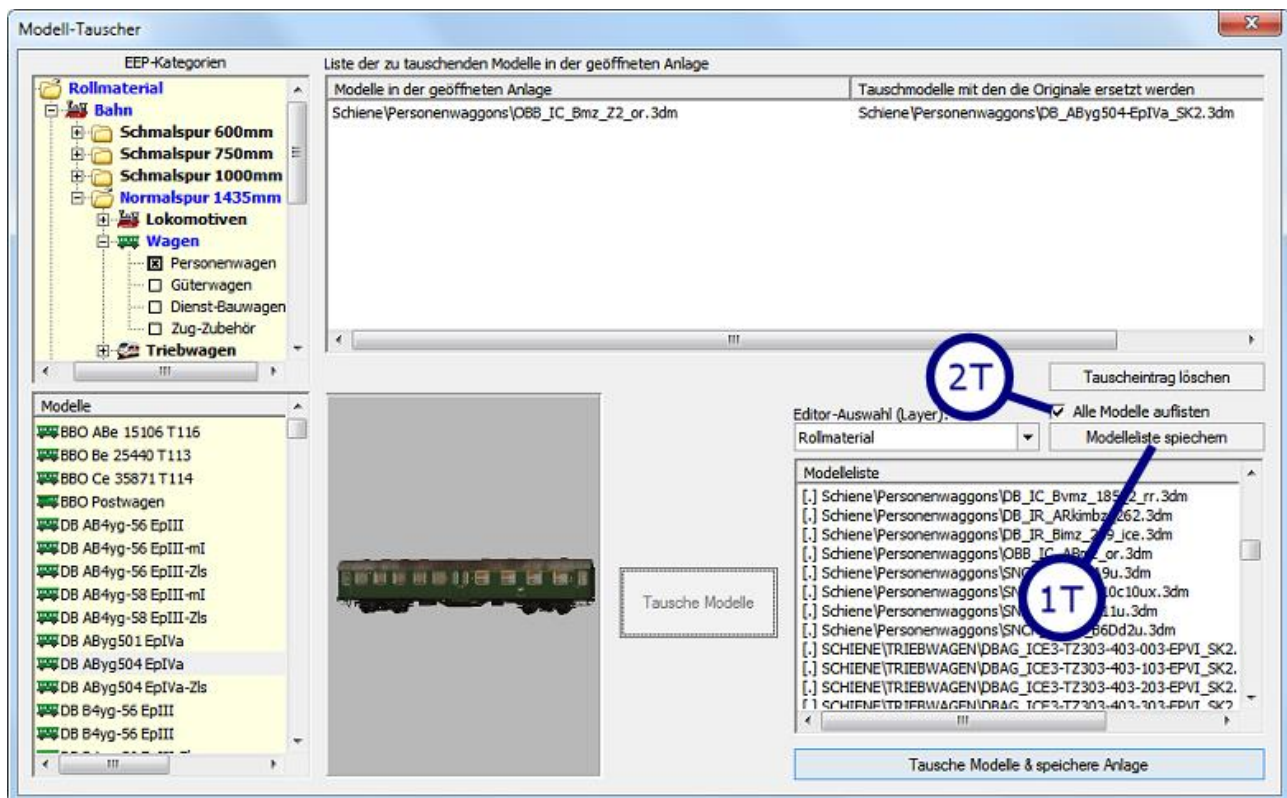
Modell-Tauscher

EEP-Kategorien

Rollmaterial
Bahn
Schmalspur 600mm
Schmalspur 750mm
Schmalspur 1000mm
Normalspur 1435mm
Lokomotiven
Wagen
Personenwagen
Güterwagen
Dienst-Bauwagen
Zug-Zubehör
Triebwagen

Modelle
BBO ABe 15106 T116
BBO Be 25440 T113
BBO Ce 35871 T114
BBO Postwagen
DB AB4yg-56 EpIII
DB AB4yg-56 EpIII-mI
DB AB4yg-56 EpIII-Zls
DB AB4yg-58 EpIII-mI
DB AB4yg-58 EpIII-Zls
DB AByg501 EpIVa
DB AByg504 EpIVa
DB AByg504 EpIVa-Zls
DB B4yg-56 EpIII
DB B4yg-56 EpIII

Liste der zu tauschenden Modelle in der geöffneten Anlage

| Modelle in der geöffneten Anlage | Tauschmodelle mit den die Originale ersetzt werden |
|---|---|
| Schiene\Personenwaggons\OBB_IC_Bmz_Z2_or.3dm | Schiene\Personenwaggons\DB_AByg504-EpIVa_SK2.3dm |

Tausche Modelle

Tauscheintrag löschen

2T

Alle Modelle auflisten

Editor-Auswahl (Layer):
Rollmaterial

Modelliste speichern

Modelleliste
[.] Schiene\Personenwaggons\DB_IC_Bvmz_185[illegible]_rr.3dm
[.] Schiene\Personenwaggons\DB_IR_ARkimbz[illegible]262.3dm
[.] Schiene\Personenwaggons\DB_IR_Bimz_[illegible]_ice.3dm
[.] Schiene\Personenwaggons\OBB_IC_AB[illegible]_or.3dm
[.] Schiene\Personenwaggons\SN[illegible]9u.3dm
[.] Schiene\Personenwaggons\SN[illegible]10c10ux.3dm
[.] Schiene\Personenwaggons\SN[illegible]11u.3dm
[.] Schiene\Personenwaggons\SNC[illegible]B6Dd2u.3dm
[.] SCHIENE\TRIEBWAGEN\DBAG_ICE3-TZ303-403-003-EPVI_SK2.
[.] SCHIENE\TRIEBWAGEN\DBAG_ICE3-TZ303-403-103-EPVI_SK2.
[.] SCHIENE\TRIEBWAGEN\DBAG_ICE3-TZ303-403-203-EPVI_SK2.
[.] SCHIENE\TRIEBWAGEN\DBAG_ICE3-TZ303-403-303-EPVI_SK2.

1T

Tausche Modelle & speichere Anlage